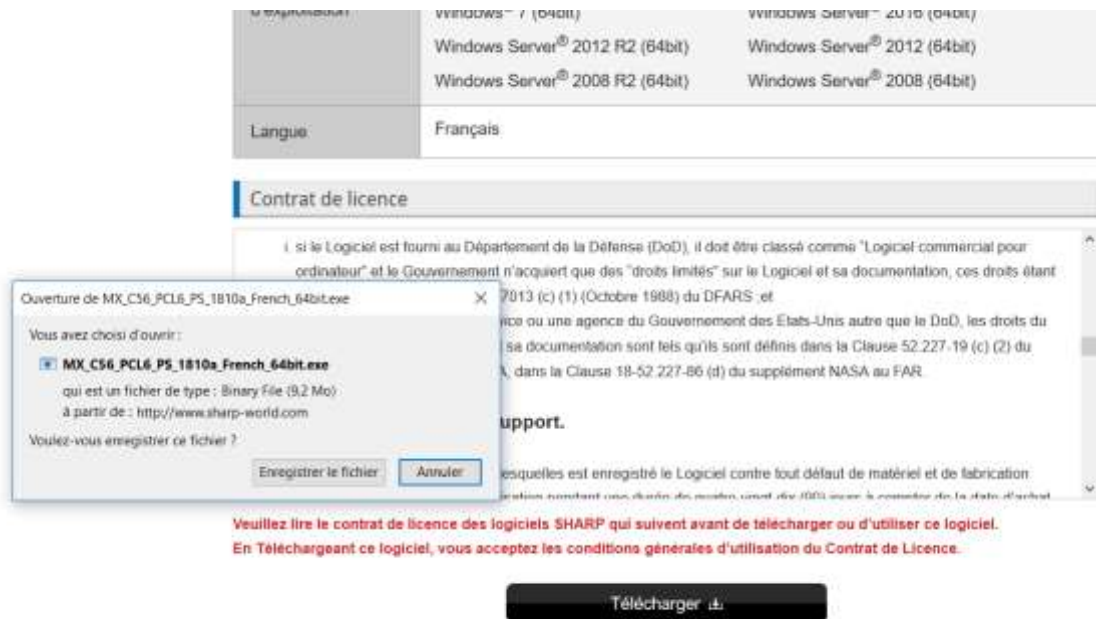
| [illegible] | Windows® 7 (64bit) | Windows Server® 2016 (64bit) |
|---|---|---|
| | Windows Server® 2012 R2 (64bit) | Windows Server® 2012 (64bit) |
| | Windows Server® 2008 R2 (64bit) | Windows Server® 2008 (64bit) |
| Langue | Français | |

Contrat de licence

i. si le Logiciel est fourni au Département de la Défense (DoD), il doit être classé comme "Logiciel commercial pour ordinateur" et le Gouvernement n'acquiert que des "droits limités" sur le Logiciel et sa documentation, ces droits étant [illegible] 7013 (c) (1) (Octobre 1988) du DFARS ;et

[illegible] ice ou une agence du Gouvernement des Etats-Unis autre que le DoD, les droits du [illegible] sa documentation sont tels qu'ils sont définis dans la Clause 52.227-19 (c) (2) du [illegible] A, dans la Clause 18-52.227-86 (d) du supplément NASA au FAR.

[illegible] upport.

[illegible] esquelles est enregistré le Logiciel contre tout défaut de matériel et de fabrication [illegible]

Ouverture de MX_C56_PCL6_PS_1810a_French_64bit.exe

Vous avez choisi d'ouvrir :

MX_C56_PCL6_PS_1810a_French_64bit.exe

qui est un fichier de type : Binary File (9,2 Mo)

à partir de : http://www.sharp-world.com

Voulez-vous enregistrer ce fichier ?

Enregistrer le fichier

Annuler

Veuillez lire le contrat de licence des logiciels SHARP qui suivent avant de télécharger ou d'utiliser ce logiciel.
En Téléchargeant ce logiciel, vous acceptez les conditions générales d'utilisation du Contrat de Licence.

Télécharger